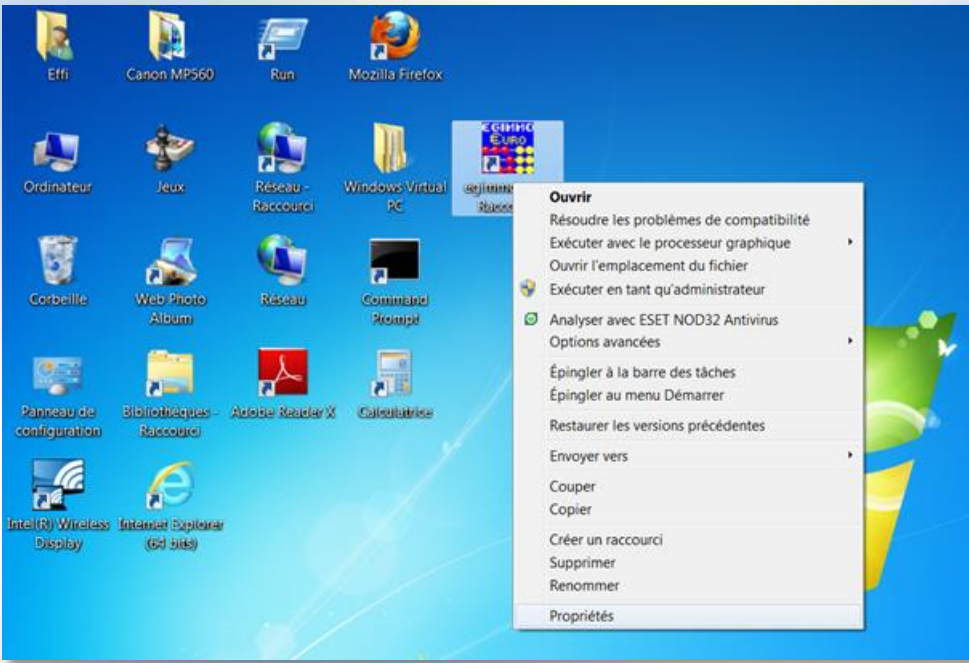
Effi

Canon MP560

Run

Mozilla Firefox

Ordinateur

Jeux

Réseau - Raccourci

Windows Virtual PC

EGINNO EURO

egin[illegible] Racc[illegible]

Corbeille

Web Photo Album

Réseau

Command Prompt

Panneau de configuration

Bibliothèques - Raccourci

Adobe Reader X

Calculatrice

Intel(R) Wireless Display

Internet Explorer (64 bits)

Ouvrir
Résoudre les problèmes de compatibilité
Exécuter avec le processeur graphique
Ouvrir l'emplacement du fichier
Exécuter en tant qu'administrateur
Analyser avec ESET NOD32 Antivirus
Options avancées
Épingler à la barre des tâches
Épingler au menu Démarrer
Restaurer les versions précédentes
Envoyer vers
Couper
Copier
Créer un raccourci
Supprimer
Renommer
Propriétés